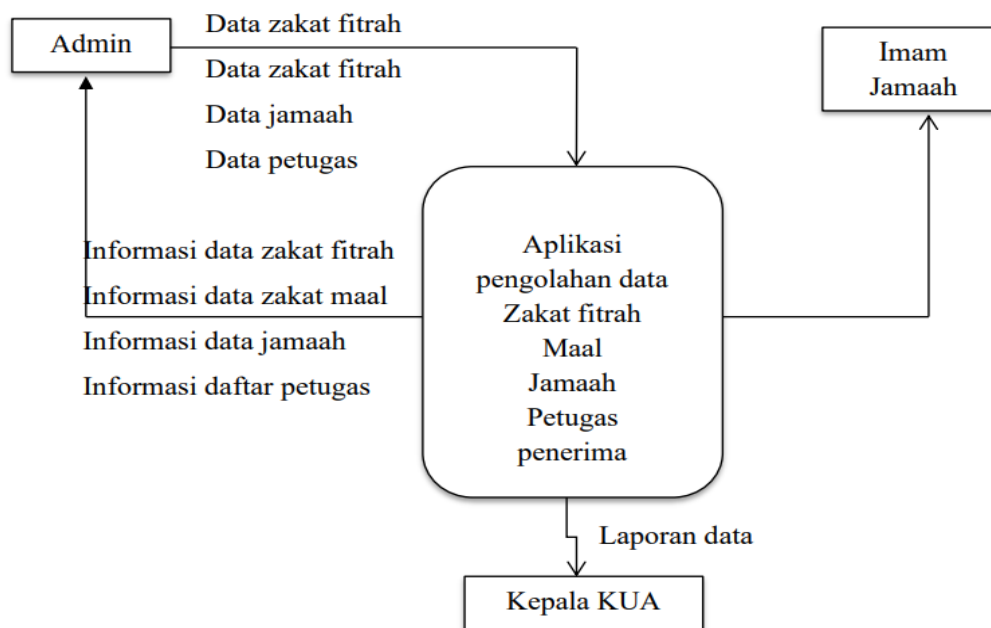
Admin

Data zakat fitrah
Data zakat fitrah
Data jamaah
Data petugas

Imam Jamaah

Informasi data zakat fitrah
Informasi data zakat maal
Informasi data jamaah
Informasi daftar petugas

Aplikasi pengolahan data Zakat fitrah Maal Jamaah Petugas penerima

Laporan data

Kepala KUA